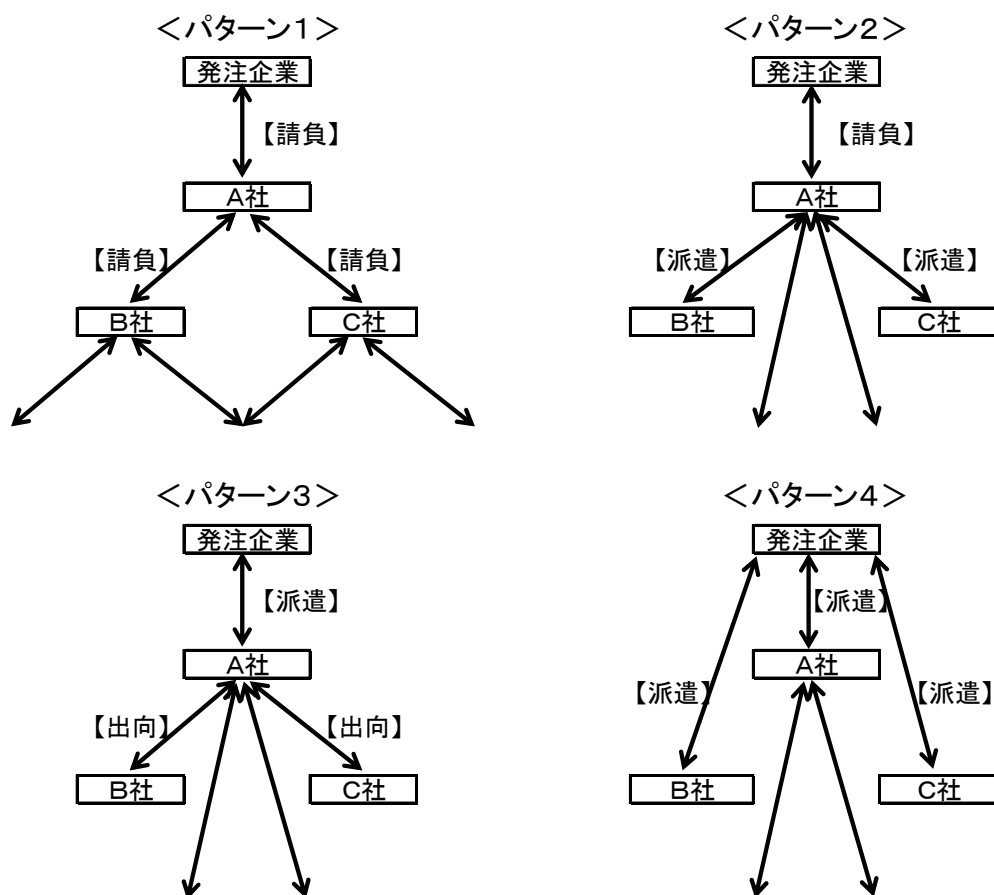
＜パターン1＞

発注企業

【請負】

A社

【請負】

【請負】

B社

C社

＜パターン2＞

発注企業

【請負】

A社

【派遣】

【派遣】

B社

C社

＜パターン3＞

発注企業

【派遣】

A社

【出向】

【出向】

B社

C社

＜パターン4＞

発注企業

【派遣】

A社

【派遣】

【派遣】

B社

C社